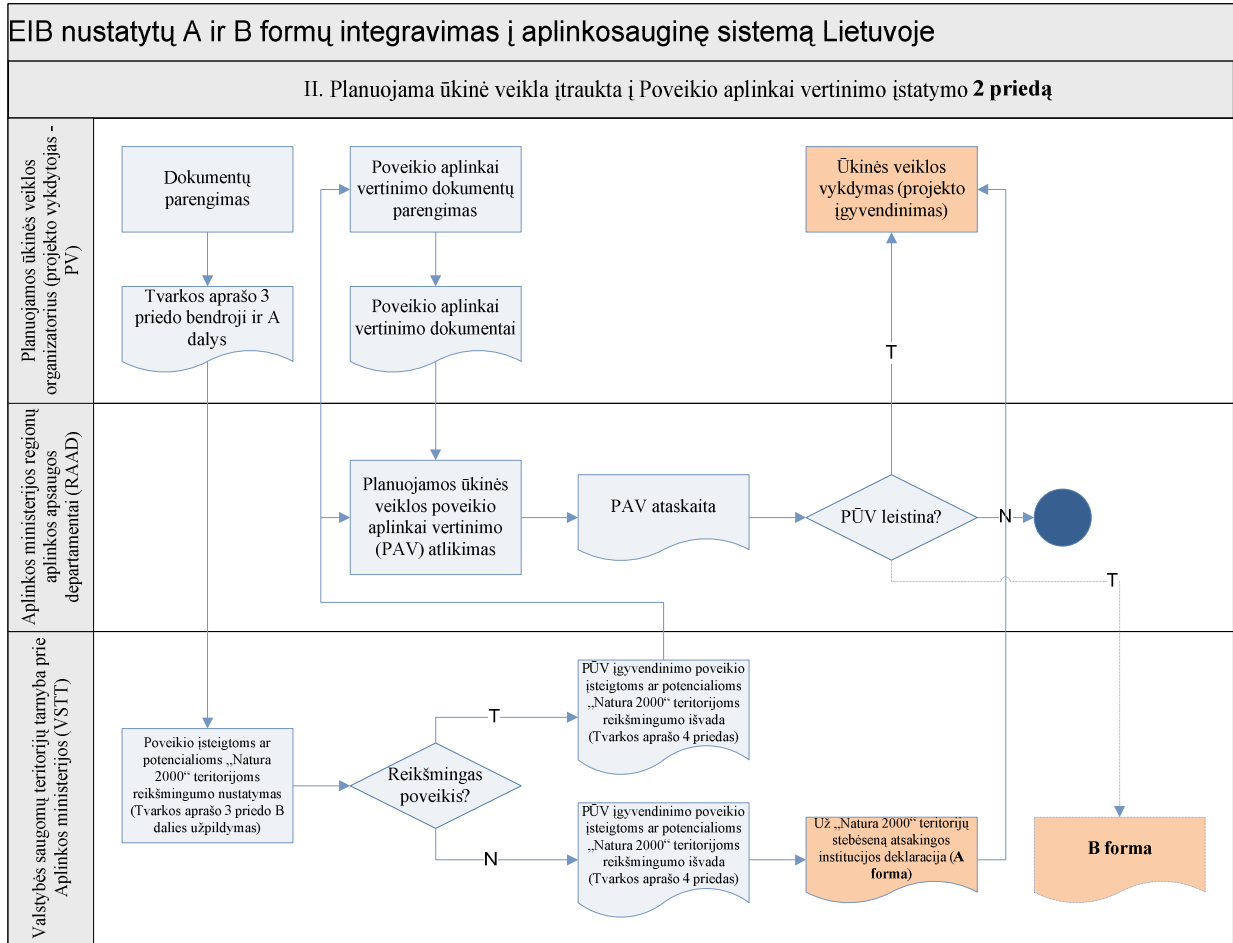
EIB nustatytų A ir B formų integravimas į aplinkosauginę sistemą Lietuvoje

II. Planuojama ūkinė veikla įtraukta į Poveikio aplinkai vertinimo įstatymo **2 priedą**

Planuojamos ūkinės veiklos organizatorius (projekto vykdytojas - PV)

Dokumentų parengimas

Tvarkos aprašo 3 priedo bendroji ir A dalys

Poveikio aplinkai vertinimo dokumentų parengimas

Poveikio aplinkai vertinimo dokumentai

Ūkinės veiklos vykdymas (projekto įgyvendinimas)

T

Aplinkos ministerijos regionų aplinkos apsaugos departamentai (RAAD)

Planuojamos ūkinės veiklos poveikio aplinkai vertinimo (PAV) atlikimas

PAV ataskaita

PŪV leistina?

N

T

Valstybės saugomų teritorijų tarnyba prie Aplinkos ministerijos (VSTT)

Poveikio įsteigtoms ar potencialioms „Natura 2000" teritorijoms reikšmingumo nustatymas (Tvarkos aprašo 3 priedo B dalies užpildymas)

Reikšmingas poveikis?

T

PŪV įgyvendinimo poveikio įsteigtoms ar potencialioms „Natura 2000" teritorijoms reikšmingumo išvada (Tvarkos aprašo 4 priedas)

N

PŪV įgyvendinimo poveikio įsteigtoms ar potencialioms „Natura 2000" teritorijoms reikšmingumo išvada (Tvarkos aprašo 4 priedas)

Už „Natura 2000" teritorijų stebėseną atsakingos institucijos deklaracija (**A forma**)

**B forma**